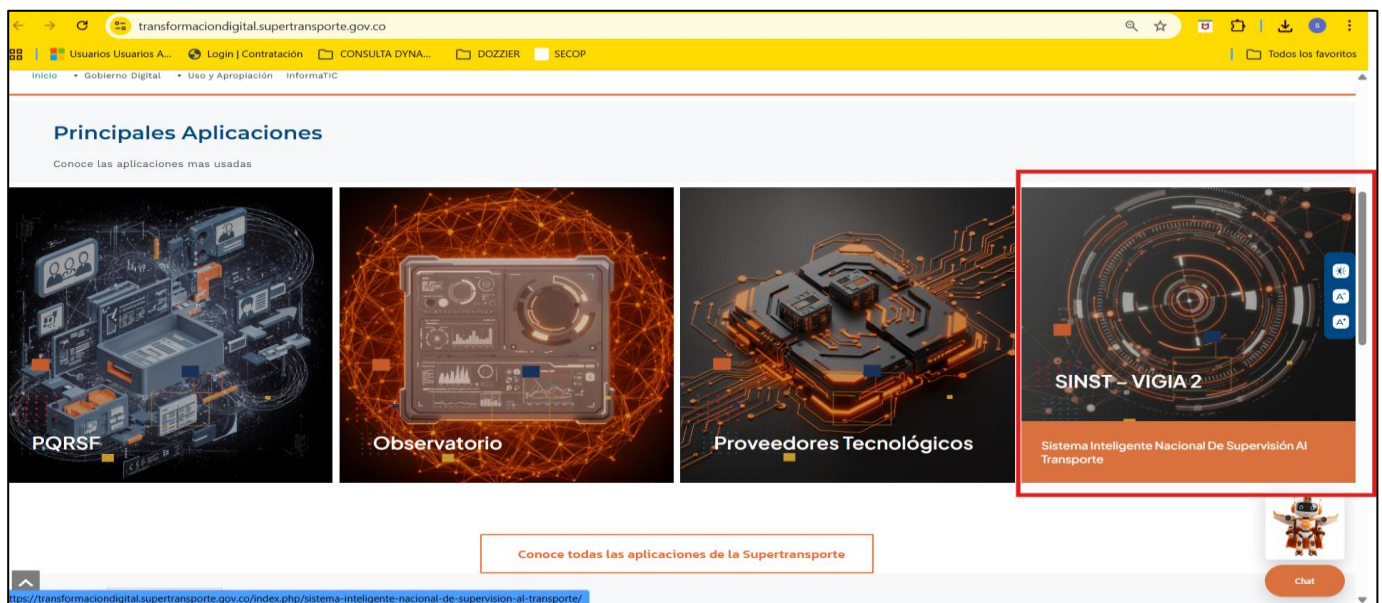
transformaciondigital.supertransporte.gov.co

Usuarios Usuarios A... Login | Contratación CONSULTA DYNA... DOZZIER SECOP Todos los favoritos

Inicio • Gobierno Digital • Uso y Apropiación InformaTIC

Principales Aplicaciones

Conoce las aplicaciones mas usadas

PQRSF

Observatorio

Proveedores Tecnológicos

SINST - VIGIA 2

Sistema Inteligente Nacional De Supervisión Al Transporte

Conoce todas las aplicaciones de la Supertransporte

Chat

ttps://transformaciondigital.supertransporte.gov.co/index.php/sistema-inteligente-nacional-de-supervision-al-transporte/